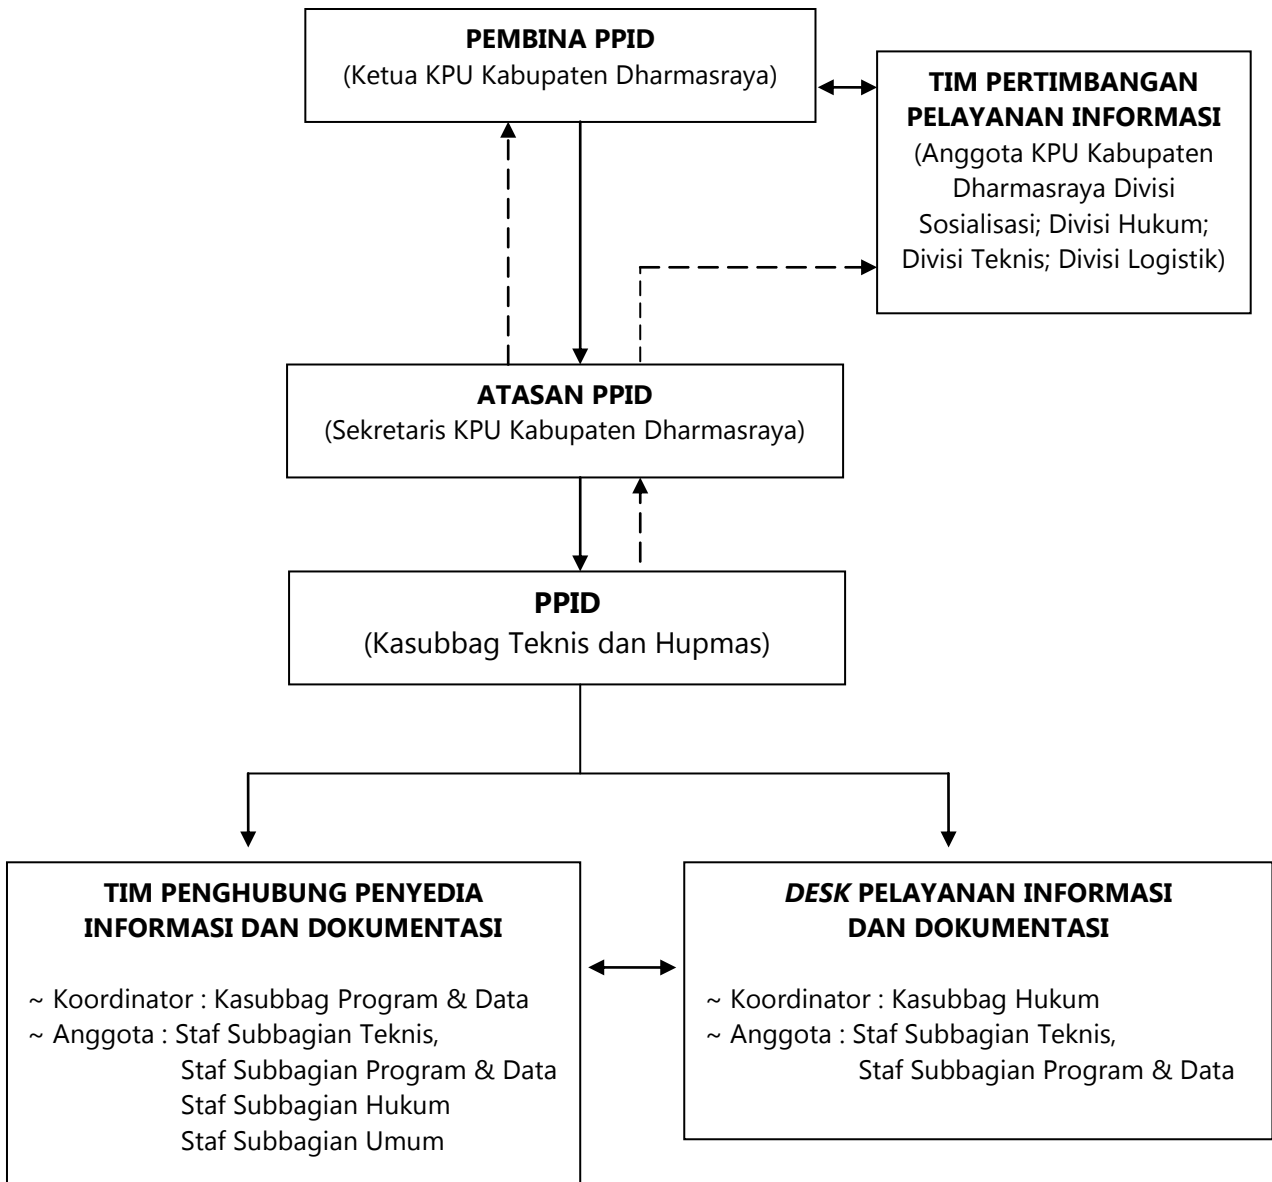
**PEMBINA PPID**
(Ketua KPU Kabupaten Dharmasraya)

**TIM PERTIMBANGAN PELAYANAN INFORMASI**
(Anggota KPU Kabupaten Dharmasraya Divisi Sosialisasi; Divisi Hukum; Divisi Teknis; Divisi Logistik)

**ATASAN PPID**
(Sekretaris KPU Kabupaten Dharmasraya)

**PPID**
(Kasubbag Teknis dan Hupmas)

**TIM PENGHUBUNG PENYEDIA INFORMASI DAN DOKUMENTASI**

~ Koordinator : Kasubbag Program & Data
~ Anggota : Staf Subbagian Teknis,
Staf Subbagian Program & Data
Staf Subbagian Hukum
Staf Subbagian Umum

***DESK* PELAYANAN INFORMASI DAN DOKUMENTASI**

~ Koordinator : Kasubbag Hukum
~ Anggota : Staf Subbagian Teknis,
Staf Subbagian Program & Data